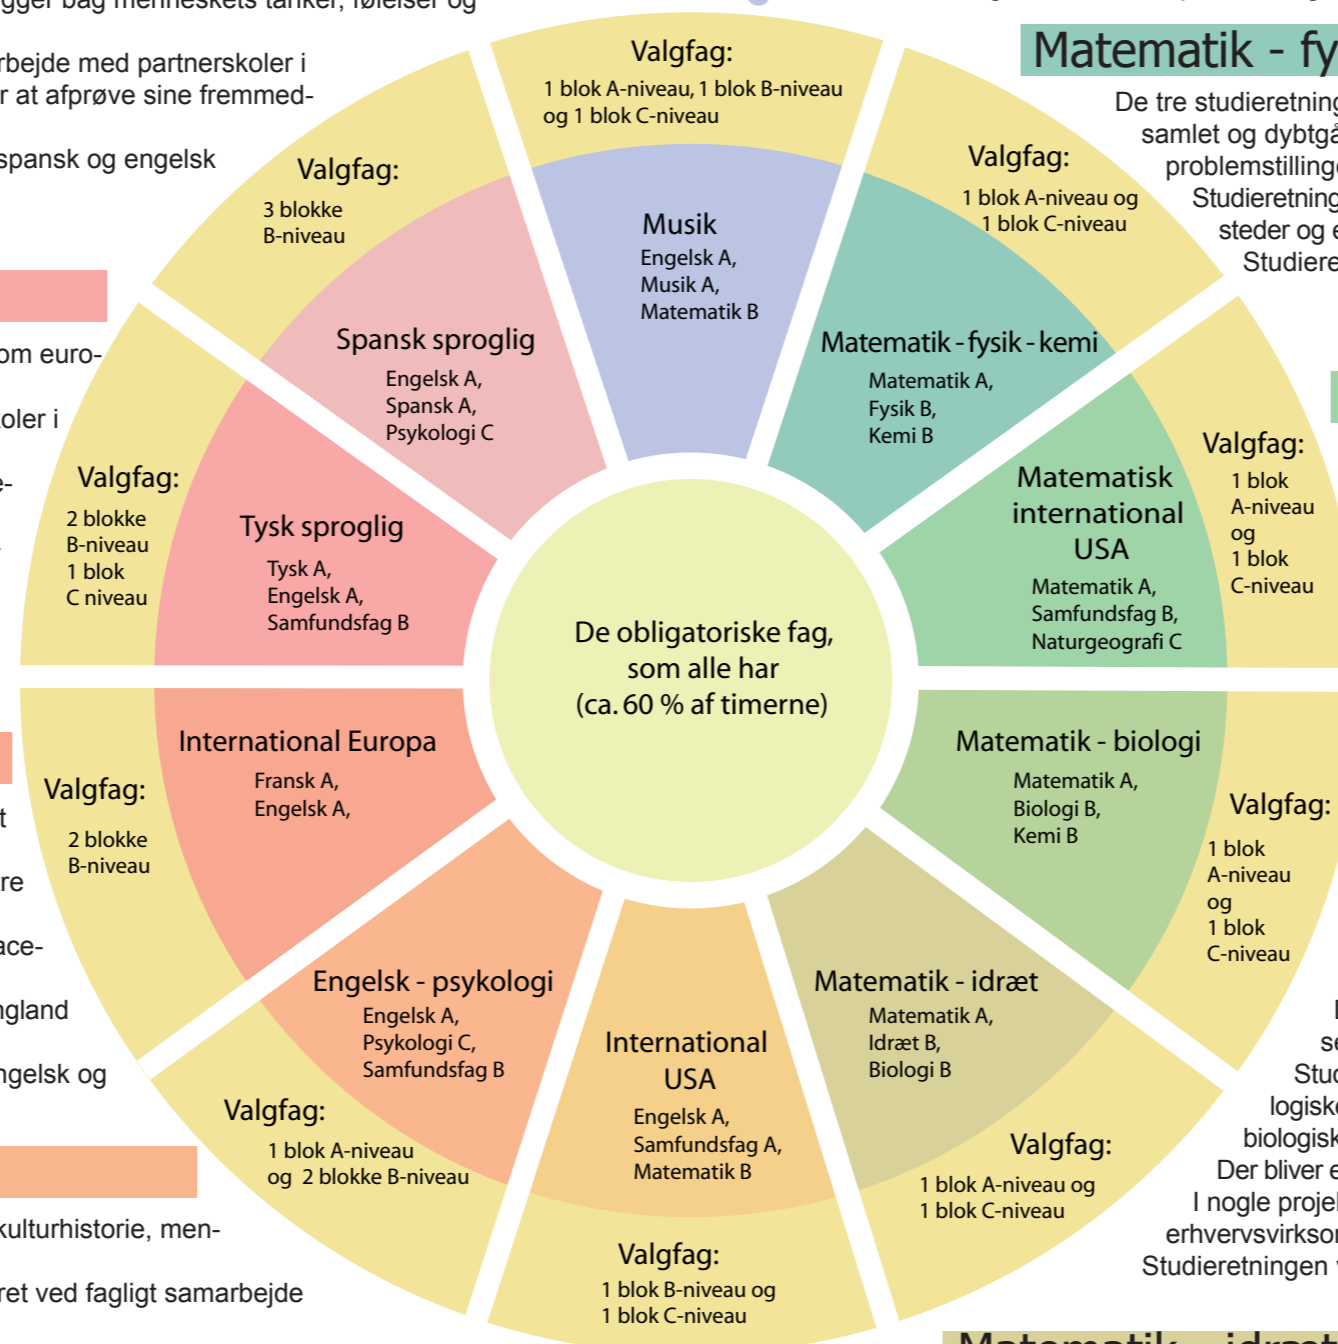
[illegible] bag menneskets tanker, følelser og
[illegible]rbejde med partnerskoler i
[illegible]r at afprøve sine fremmed-
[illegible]spansk og engelsk
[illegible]om euro-
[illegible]oler i
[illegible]e-
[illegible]t
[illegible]re
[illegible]ace-
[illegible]ngland
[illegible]ngelsk og
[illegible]kulturhistorie, men-
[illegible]ret ved fagligt samarbejde

Matematik - fy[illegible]
De tre studieretning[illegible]
samlet og dybtgå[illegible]
problemstillinge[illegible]
Studieretning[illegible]
steder og e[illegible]
Studiere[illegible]

Valgfag:
1 blok A-niveau, 1 blok B-niveau og 1 blok C-niveau

Musik
Engelsk A,
Musik A,
Matematik B

Valgfag:
1 blok A-niveau og 1 blok C-niveau

Matematik - fysik - kemi
Matematik A,
Fysik B,
Kemi B

Valgfag:
1 blok A-niveau og 1 blok C-niveau

Matematisk international USA
Matematik A,
Samfundsfag B,
Naturgeografi C

Matematik - biologi
Matematik A,
Biologi B,
Kemi B

Valgfag:
1 blok A-niveau og 1 blok C-niveau

Matematik - idræt
Matematik A,
Idræt B,
Biologi B

Valgfag:
1 blok A-niveau og 1 blok C-niveau

International USA
Engelsk A,
Samfundsfag A,
Matematik B

Valgfag:
1 blok B-niveau og 1 blok C-niveau

Engelsk - psykologi
Engelsk A,
Psykologi C,
Samfundsfag B

Valgfag:
1 blok A-niveau og 2 blokke B-niveau

International Europa
Fransk A,
Engelsk A,

Valgfag:
2 blokke B-niveau

Tysk sproglig
Tysk A,
Engelsk A,
Samfundsfag B

Valgfag:
2 blokke B-niveau 1 blok C niveau

Spansk sproglig
Engelsk A,
Spansk A,
Psykologi C

Valgfag:
3 blokke B-niveau

De obligatoriske fag, som alle har (ca. 60 % af timerne)

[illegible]
se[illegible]
Stud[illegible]
logisk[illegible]
biologisk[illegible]
Der bliver e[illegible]
I nogle projel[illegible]
erhvervsvirksor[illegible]
Studieretningen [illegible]

Matematik - idræt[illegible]